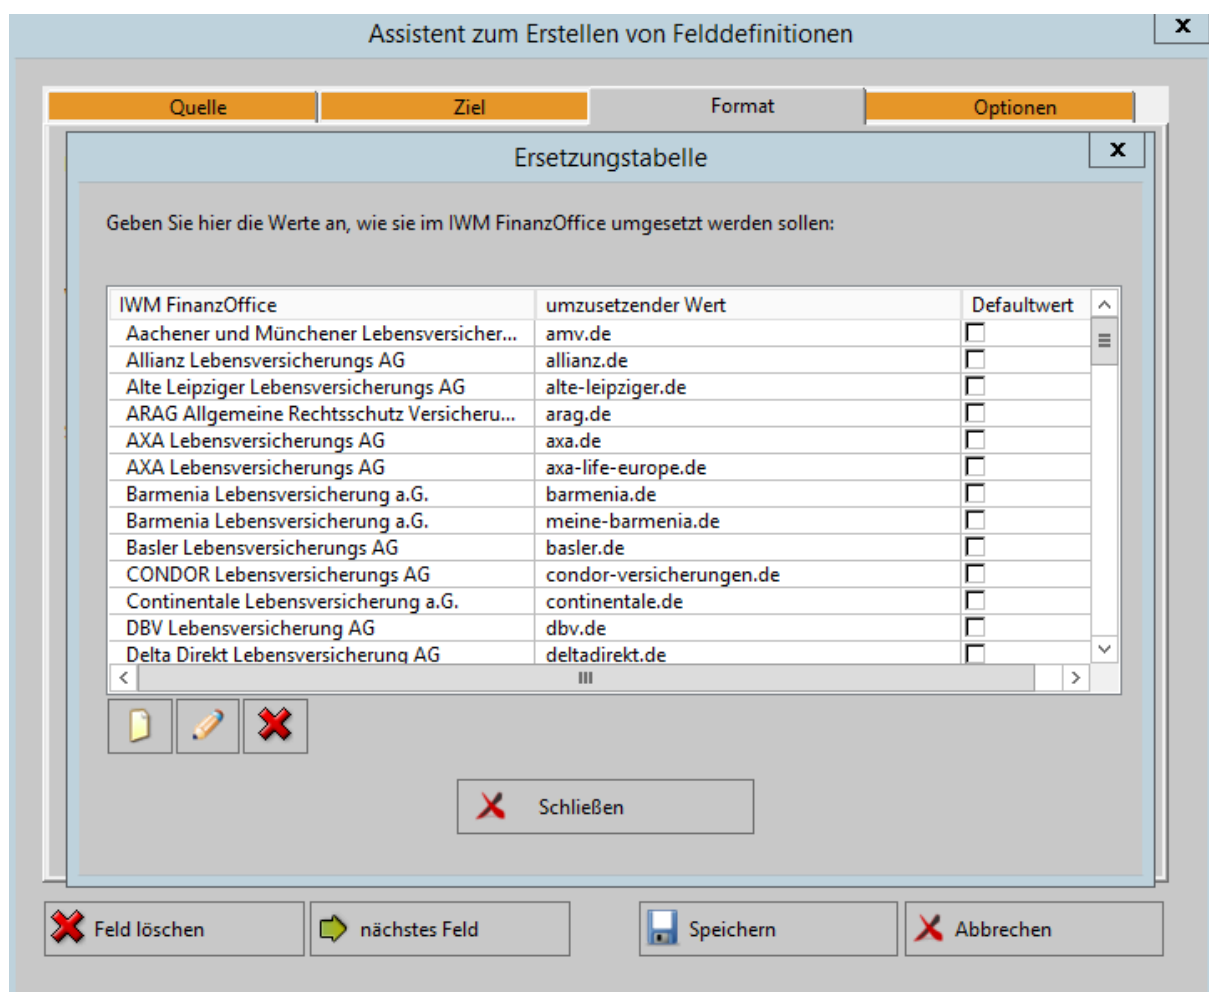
Assistent zum Erstellen von Felddefinitionen

x

Quelle | Ziel | Format | Optionen

Ersetzungstabelle

x

Geben Sie hier die Werte an, wie sie im IWM FinanzOffice umgesetzt werden sollen:

| IWM FinanzOffice | umzusetzender Wert | Defaultwert |
|---|---|---|
| Aachener und Münchener Lebensversicher... | amv.de | |
| Allianz Lebensversicherungs AG | allianz.de | |
| Alte Leipziger Lebensversicherungs AG | alte-leipziger.de | |
| ARAG Allgemeine Rechtsschutz Versicheru... | arag.de | |
| AXA Lebensversicherungs AG | axa.de | |
| AXA Lebensversicherungs AG | axa-life-europe.de | |
| Barmenia Lebensversicherung a.G. | barmenia.de | |
| Barmenia Lebensversicherung a.G. | meine-barmenia.de | |
| Basler Lebensversicherungs AG | basler.de | |
| CONDOR Lebensversicherungs AG | condor-versicherungen.de | |
| Continentale Lebensversicherung a.G. | continentale.de | |
| DBV Lebensversicherung AG | dbv.de | |
| Delta Direkt Lebensversicherung AG | deltadirekt.de | |

Schließen

Feld löschen

nächstes Feld

Speichern

Abbrechen